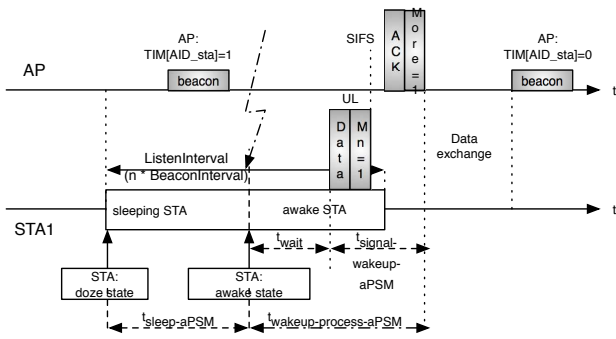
AP: TIM[AID_sta]=1

SIFS

ACK

More=1

AP: TIM[AID_sta]=0

AP

beacon

beacon

t

UL

Data

Mn=1

Data exchange

ListenInterval (n * BeaconInterval)

STA1

sleeping STA

awake STA

t

$t_{wait}$

$t_{signal-wakeup-aPSM}$

STA: doze state

STA: awake state

$t_{sleep-aPSM}$

$t_{wakeup-process-aPSM}$